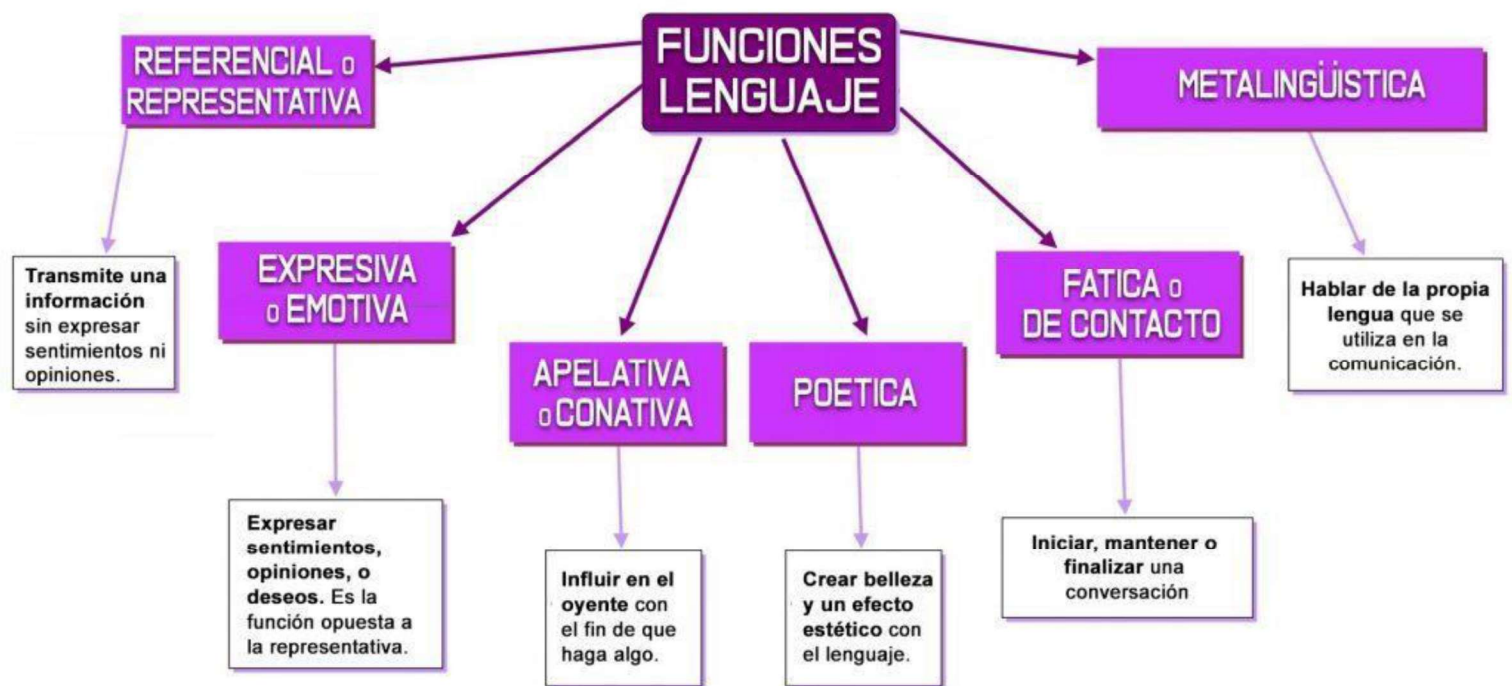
FUNCIONES LENGUAJE

REFERENCIAL o REPRESENTATIVA

Transmite una información sin expresar sentimientos ni opiniones.

EXPRESIVA o EMOTIVA

Expresar sentimientos, opiniones, o deseos. Es la función opuesta a la representativa.

APELATIVA o CONATIVA

Influir en el oyente con el fin de que haga algo.

POETICA

Crear belleza y un efecto estético con el lenguaje.

FATICA o DE CONTACTO

Iniciar, mantener o finalizar una conversación

METALINGÜISTICA

Hablar de la propia lengua que se utiliza en la comunicación.